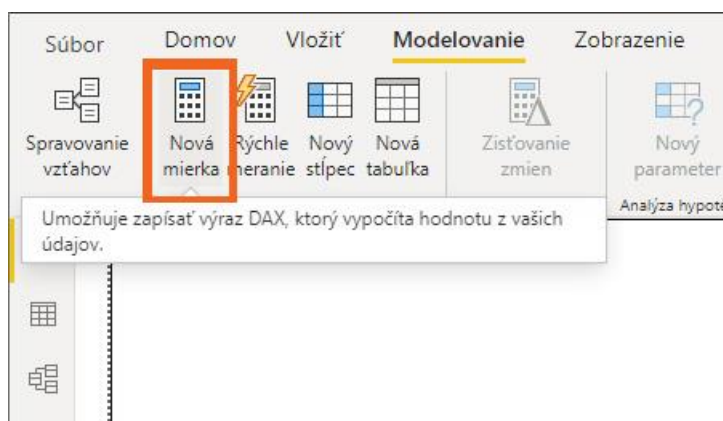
Súbor Domov Vložiť Modelovanie Zobrazenie

Spravovanie vzťahov

Nová mierka

Rýchle meranie

Nový stĺpec

Nová tabuľka

Zisťovanie zmien

Nový parameter

Analýza hypot

Umožňuje zapísať výraz DAX, ktorý vypočíta hodnotu z vašich údajov.